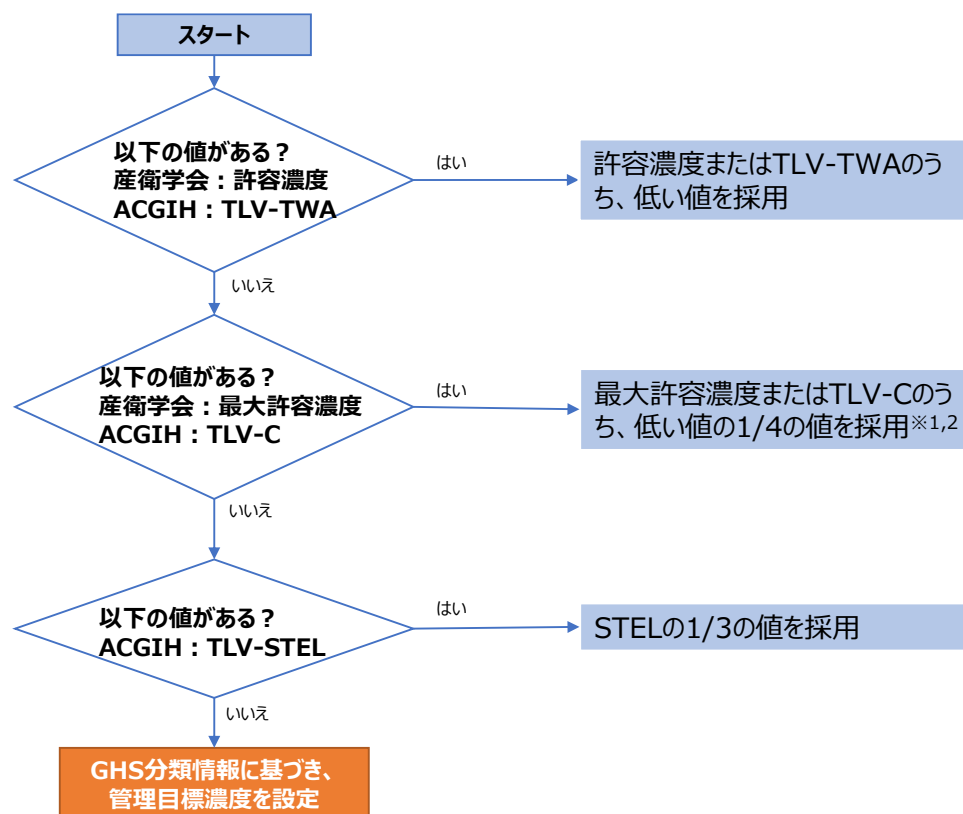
スタート

以下の値がある？
産衛学会：許容濃度
ACGIH：TLV-TWA

はい

許容濃度またはTLV-TWAのうち、低い値を採用

いいえ

以下の値がある？
産衛学会：最大許容濃度
ACGIH：TLV-C

はい

最大許容濃度またはTLV-Cのうち、低い値の1/4の値を採用$^{※1,2}$

いいえ

以下の値がある？
ACGIH：TLV-STEL

はい

STELの1/3の値を採用

いいえ

GHS分類情報に基づき、管理目標濃度を設定